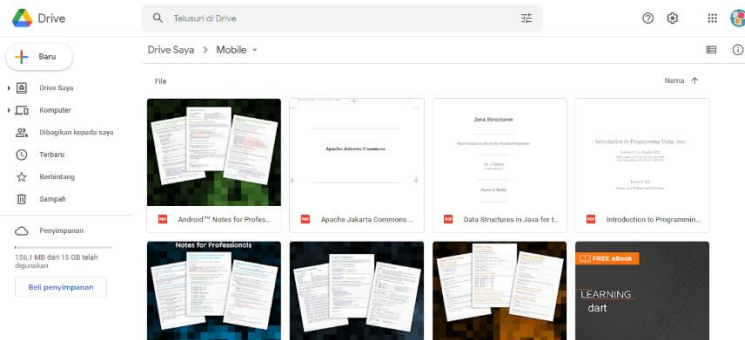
Drive

Telusuri di Drive

Baru

Drive Saya

Komputer

Dibagikan kepada saya

Terbaru

Berbintang

Sampah

Penyimpanan

156,1 MB dari 15 GB telah digunakan

Beli penyimpanan

Drive Saya > Mobile

File

Nama

Apache Jakarta Commons

Java Structures

Introduction to Programming Using Java

PDF Android™ Notes for Profes...

PDF Apache Jakarta Commons ...

PDF Data Structures in Java for t...

PDF Introduction to Programmin...

Notes for Professionals

FREE eBook

LEARNING

dart